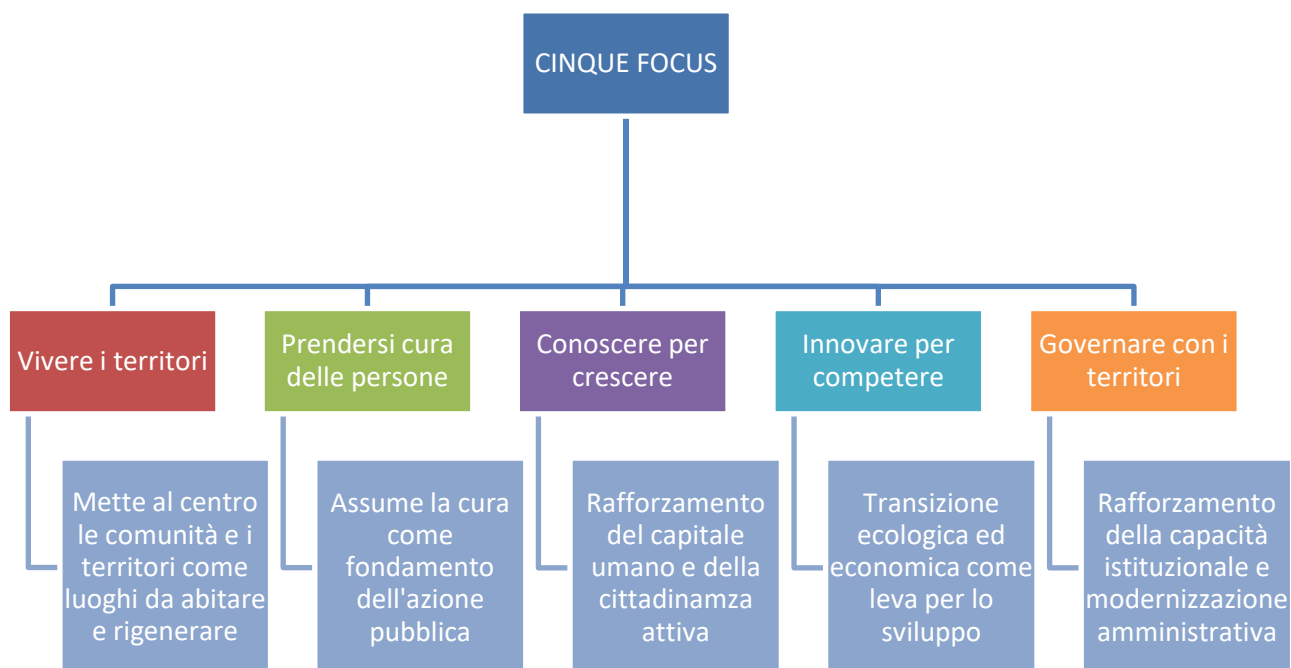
CINQUE FOCUS

Vivere i territori

Mette al centro le comunità e i territori come luoghi da abitare e rigenerare

Prendersi cura delle persone

Assume la cura come fondamento dell'azione pubblica

Conoscere per crescere

Rafforzamento del capitale umano e della cittadinamza attiva

Innovare per competere

Transizione ecologica ed economica come leva per lo sviluppo

Governare con i territori

Rafforzamento della capacità istituzionale e modernizzazione amministrativa